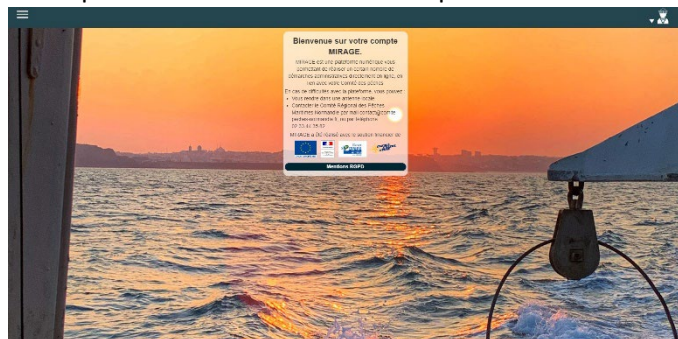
Bienvenue sur votre compte MIRAGE.

MIRAGE est une plateforme numérique vous permettant de réaliser un certain nombre de démarches administratives directement en ligne, en lien avec votre Comité des pêches.

En cas de difficultés avec la plateforme, vous pouvez :
• Vous rendre dans une antenne locale
• Contacter le Comité Régional des Pêches Maritimes Normandie par mail contact@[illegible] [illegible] ou par téléphone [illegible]

MIRAGE a été réalisé avec le soutien financier de

Mentions RGPD